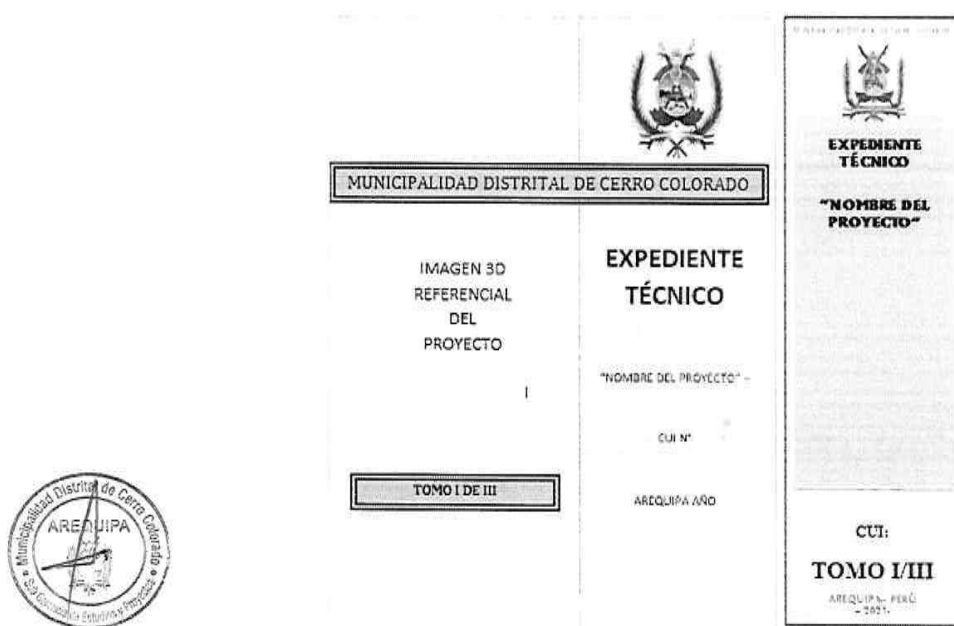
MUNICIPALIDAD DISTRITAL DE CERRO COLORADO

IMAGEN 3D REFERENCIAL DEL PROYECTO

TOMO I DE III

EXPEDIENTE TÉCNICO

"NOMBRE DEL PROYECTO" –

CUI N°

AREQUIPA AÑO

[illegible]

EXPEDIENTE TÉCNICO

"NOMBRE DEL PROYECTO"

CUI:

TOMO I/III

AREQUIPA – PERÚ – 2021 –

Municipalidad Distrital de Cerro Colorado
AREQUIPA
Sub Gerencia de Estudios y Proyectos